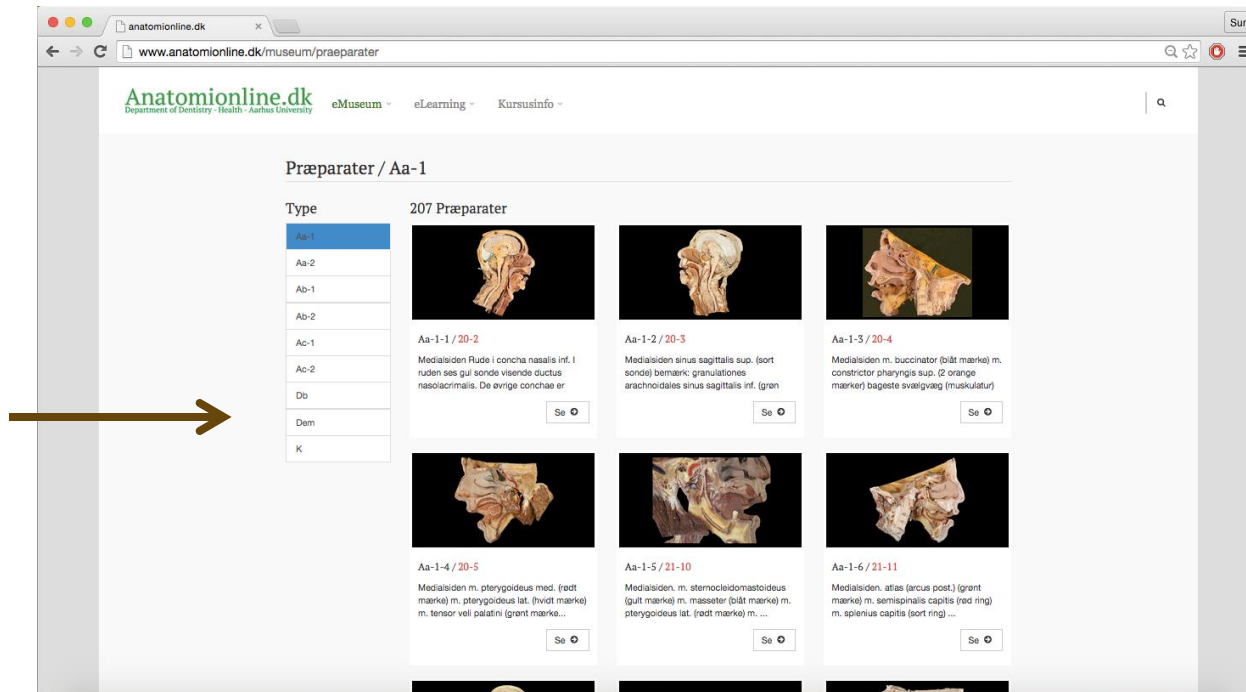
anatomionline.dk ×

Sur

www.anatomionline.dk/museum/praeparater

Anatomionline.dk
Department of Dentistry - Health - Aarhus University

eMuseum

eLearning

Kursusinfo

Præparater / Aa-1

Type

Aa-1
Aa-2
Ab-1
Ab-2
Ac-1
Ac-2
Db
Dem
K

207 Præparater

Aa-1-1 / 20-2
Medialsiden Rude i concha nasalis inf. I ruden ses gul sonde visende ductus nasolacrimalis. De øvrige conchae er
Se

Aa-1-2 / 20-3
Medialsiden sinus sagittalis sup. (sort sonde) bemærk: granulationes arachnoidales sinus sagittalis inf. (grøn
Se

Aa-1-3 / 20-4
Medialsiden m. buccinator (blåt mærke) m. constrictor pharyngis sup. (2 orange mærker) bageste svælgvæg (muskulatur)
Se

Aa-1-4 / 20-5
Medialsiden m. pterygoideus med. (rødt mærke) m. pterygoideus lat. (hvidt mærke) m. tensor veli palatini (grønt mærke...
Se

Aa-1-5 / 21-10
Medialsiden. m. sternocleidomastoideus (gult mærke) m. masseter (blåt mærke) m. pterygoideus lat. (rødt mærke) m. ...
Se

Aa-1-6 / 21-11
Medialsiden. atlas (arcus post.) (grønt mærke) m. semispinalis capitis (rød ring) m. splenius capitis (sort ring) ...
Se